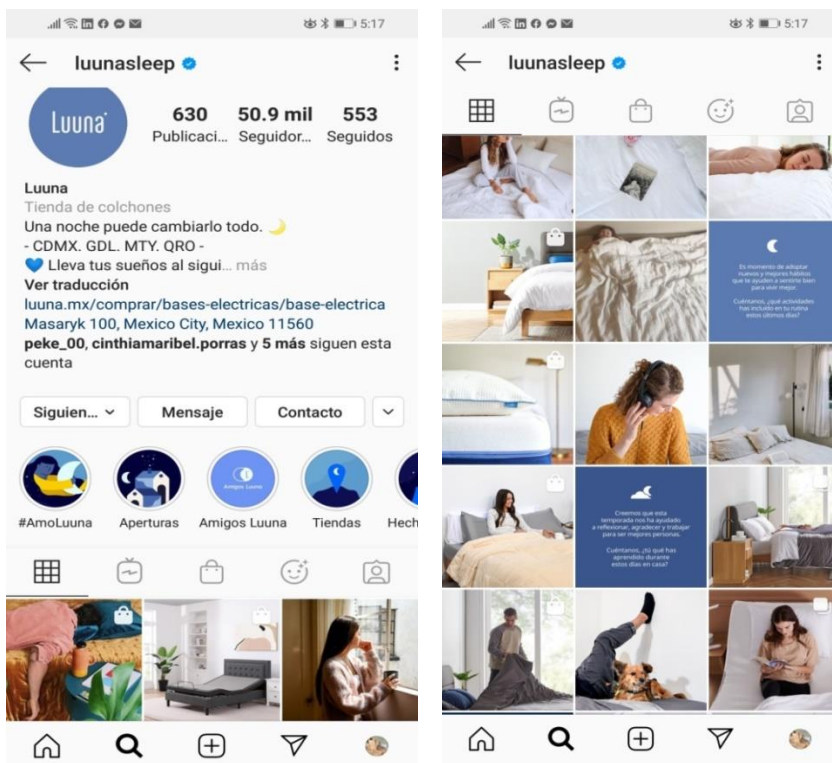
5:17

luunasleep

Luuna

630 Publicaci... 50.9 mil Seguidor... 553 Seguidos

Luuna
Tienda de colchones
Una noche puede cambiarlo todo. 🌙
- CDMX. GDL. MTY. QRO -
💙 Lleva tus sueños al sigui... más
Ver traducción
luuna.mx/comprar/bases-electricas/base-electrica
Masaryk 100, Mexico City, Mexico 11560
peke_00, cinthiamaribel.porras y 5 más siguen esta cuenta

Siguien... Mensaje Contacto

#AmoLuuna Aperturas Amigos Luuna Tiendas Hech

Amigos Luuna

5:17

luunasleep

Es momento de adoptar nuevos y mejores hábitos que te ayuden a sentirte bien para vivir mejor.

Cuéntanos, ¿qué actividades has incluido en tu rutina estos últimos días?

Creemos que esta temporada nos ha ayudado a reflexionar, agradecer y trabajar para ser mejores personas.

Cuéntanos, ¿tú qué has aprendido durante estos días en casa?